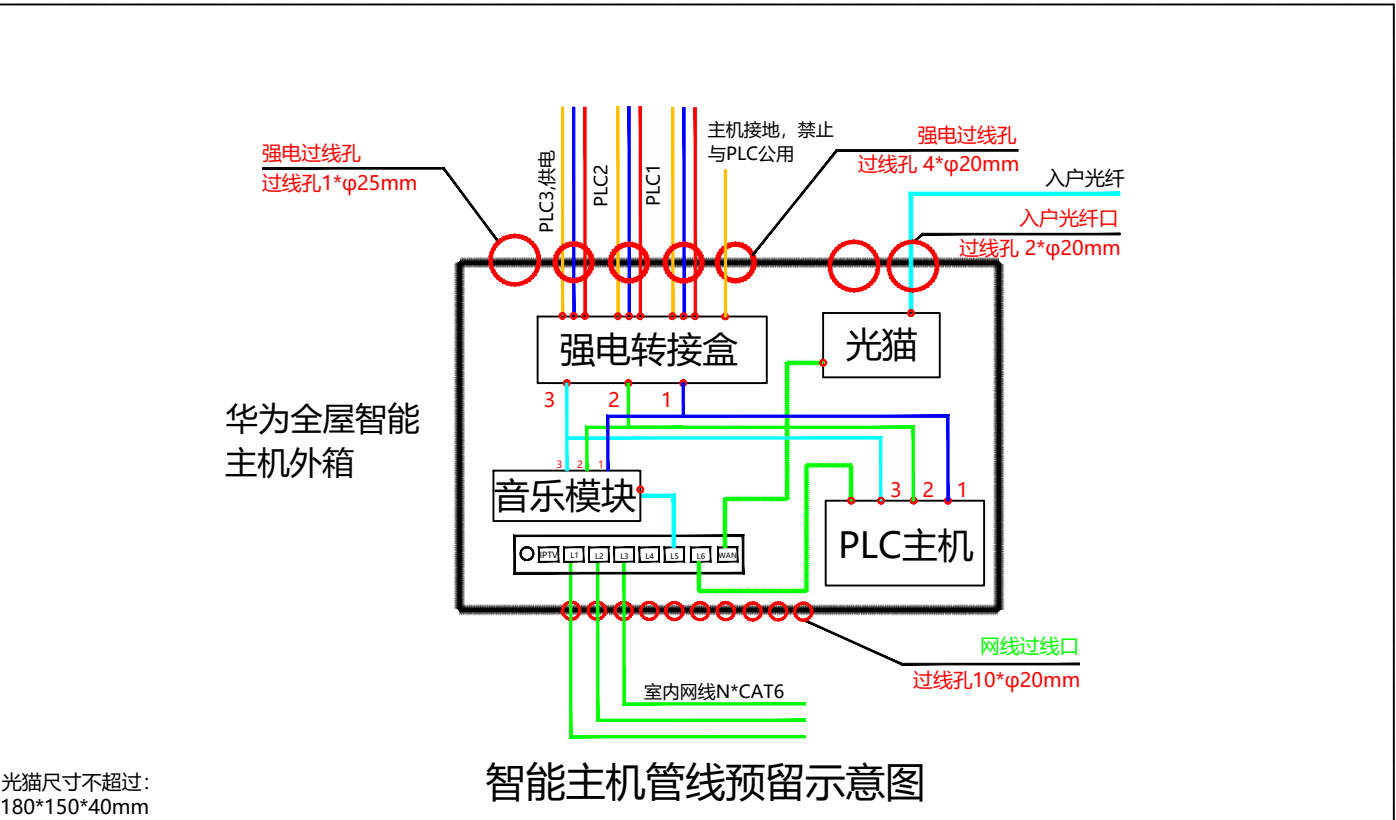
强电过线孔
过线孔1*φ25mm

PLC3,供电
PLC2
PLC1

主机接地，禁止与PLC公用

强电过线孔
过线孔 4*φ20mm

入户光纤
入户光纤口
过线孔 2*φ20mm

强电转接盒

光猫

3 2 1

华为全屋智能主机外箱

3 2 1
音乐模块

3 2 1
PLC主机

IPTV L1 L2 L3 L4 L5 L6 WAN

网线过线口
过线孔10*φ20mm

室内网线N*CAT6

光猫尺寸不超过:
180*150*40mm

智能主机管线预留示意图